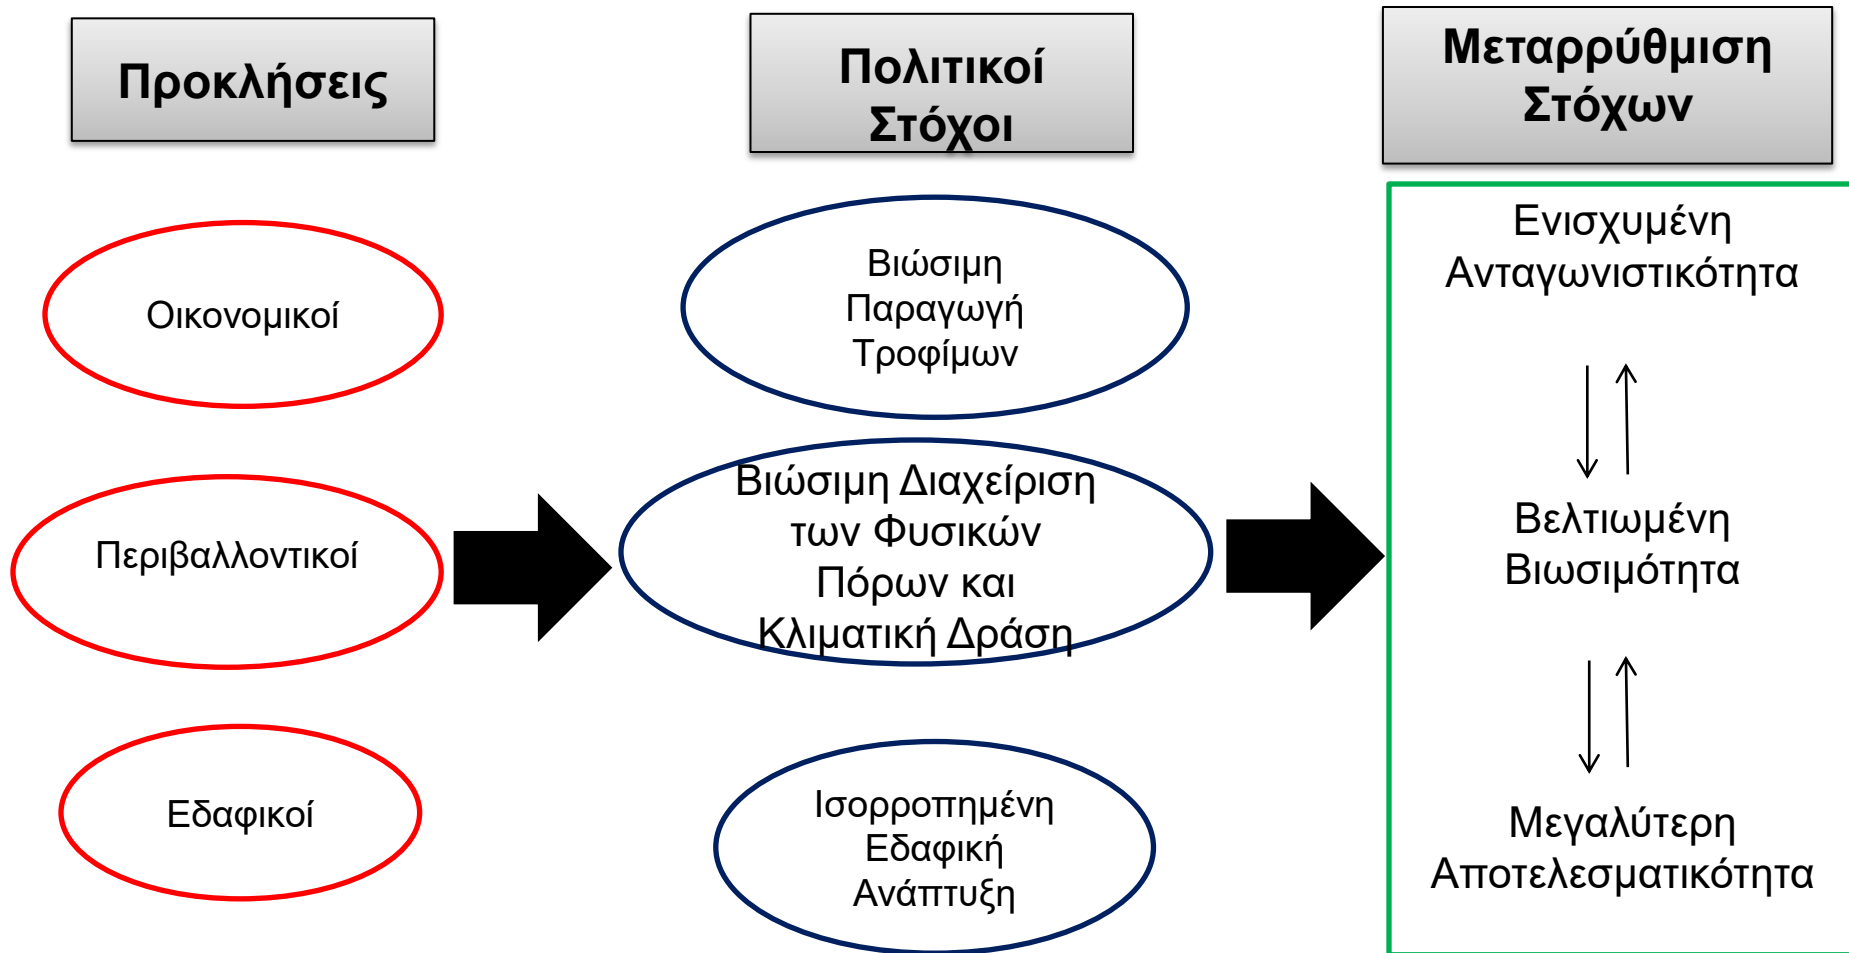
Προκλήσεις

Πολιτικοί Στόχοι

Μεταρρύθμιση Στόχων

Οικονομικοί

Περιβαλλοντικοί

Εδαφικοί

Βιώσιμη Παραγωγή Τροφίμων

Βιώσιμη Διαχείριση των Φυσικών Πόρων και Κλιματική Δράση

Ισορροπημένη Εδαφική Ανάπτυξη

Ενισχυμένη Ανταγωνιστικότητα

Βελτιωμένη Βιωσιμότητα

Μεγαλύτερη Αποτελεσματικότητα